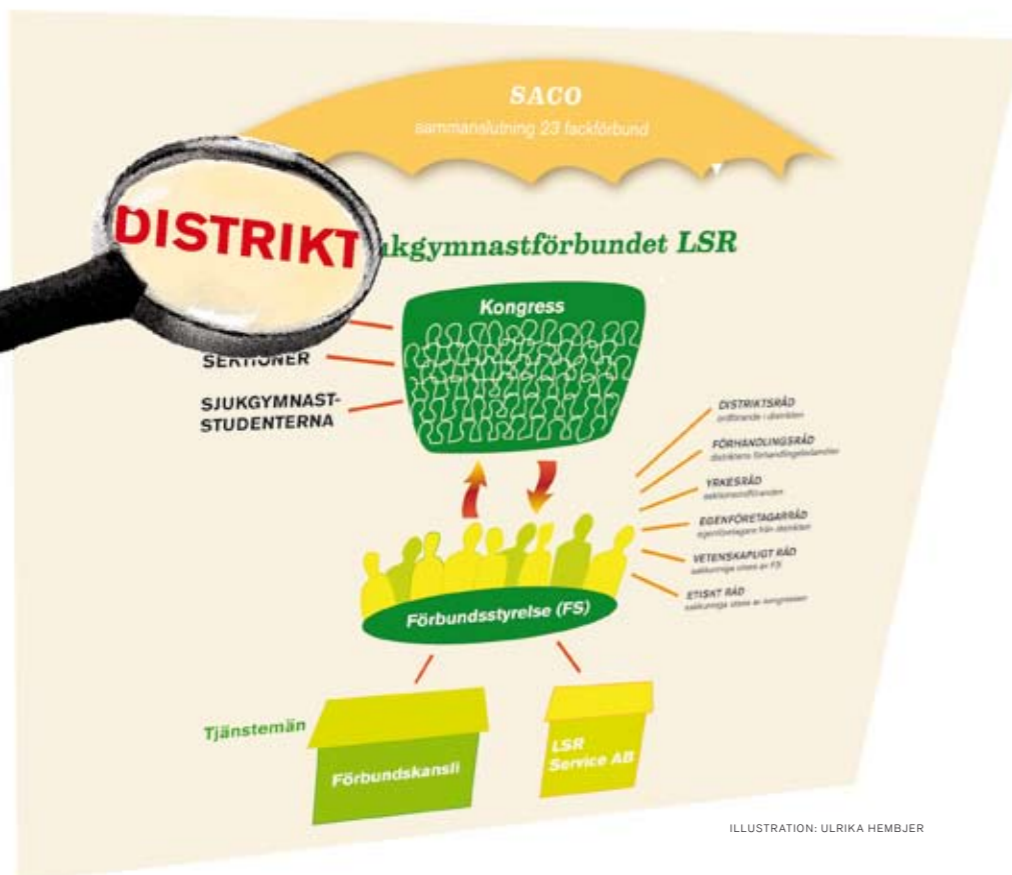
SACO

sammanslutning 23 fackförbund

DISTRIKT

akgymnastförbundet LSR

Kongress

SEKTIONER

SJUKGYMNAST-STUDENTERNA

DISTRIKTSRÅD
ordförande i distrikten

FÖRHANDLINGSRÅD
distriktens förhandlingsledamöter

YRKESRÅD
sektionsordförande

EGENFÖRETAGARRÅD
egenföretagare från distrikten

VETENSKAPLIGT RÅD
sakkunniga utses av FS

ETISKT RÅD
sakkunniga utses av kongressen

Förbundsstyrelse (FS)

Tjänstemän

Förbundskansli

LSR Service AB

ILLUSTRATION: ULRIKA HEMBJER